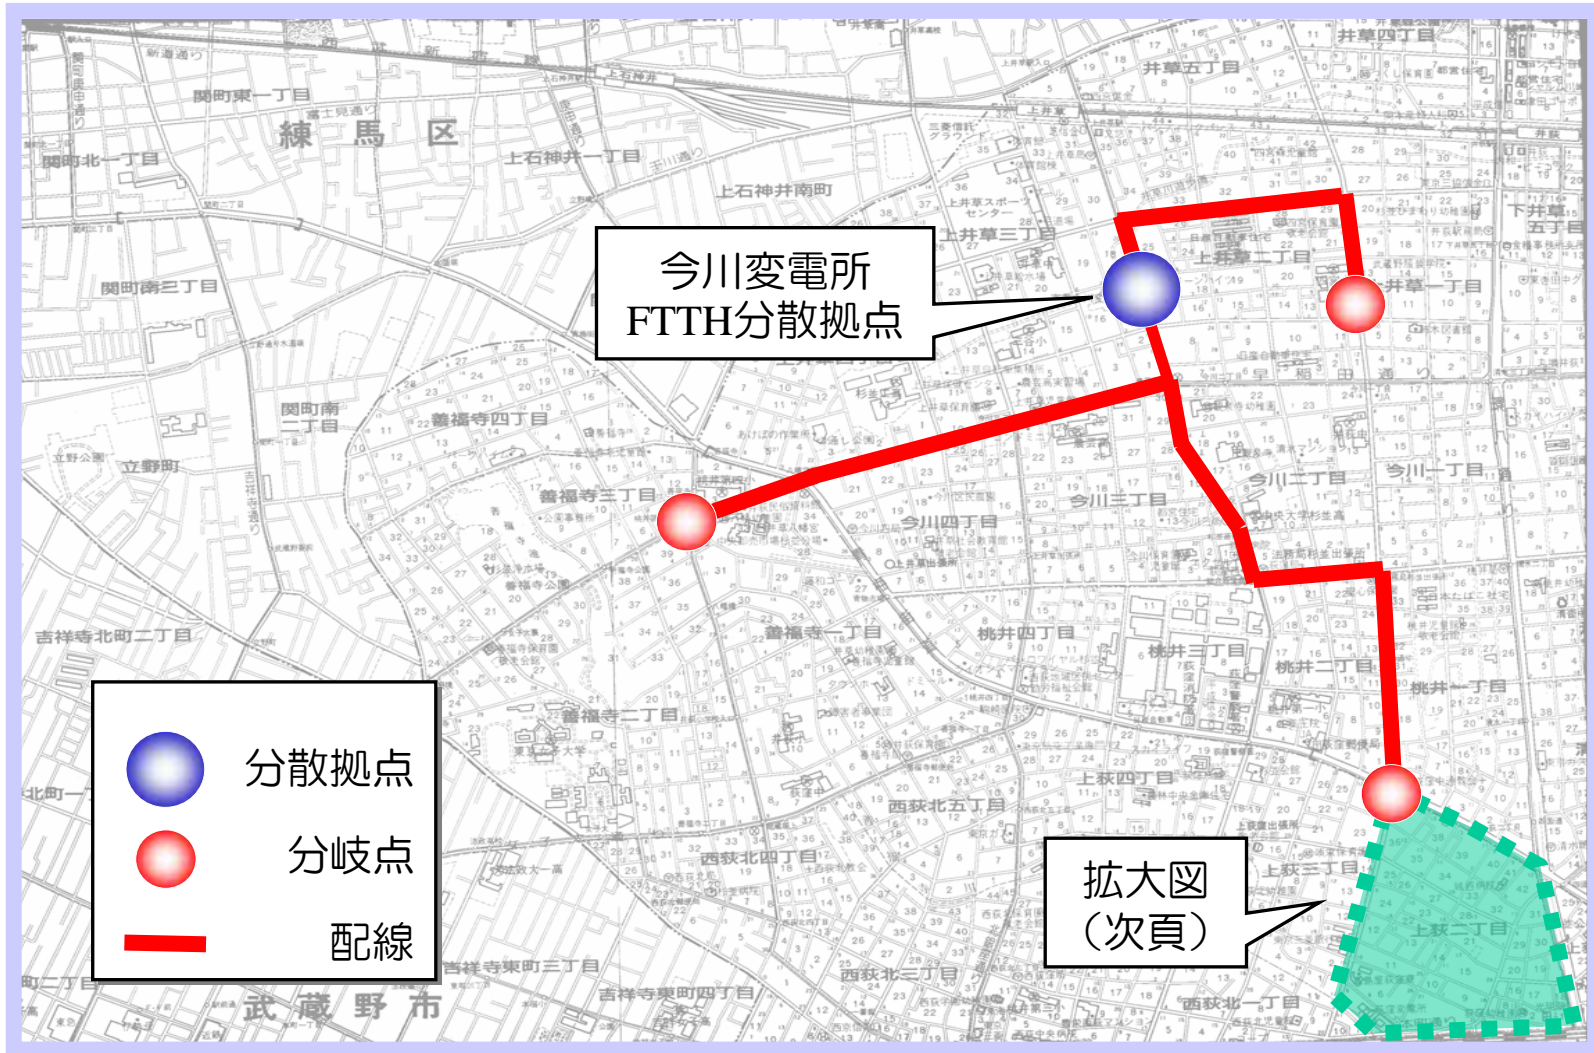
今川変電所
FTTH分散拠点

分散拠点
分岐点
配線

拡大図
（次頁）

練 馬 区
武 蔵 野 市
関町東一丁目
関町北一丁目
関町南三丁目
関町南二丁目
上石神井一丁目
上石神井南町
上井草三丁目
上井草二丁目
井草一丁目
井草五丁目
井草四丁目
下井草五丁目
善福寺四丁目
善福寺三丁目
善福寺二丁目
善福寺一丁目
立野町
吉祥寺北町二丁目
今川四丁目
今川三丁目
今川二丁目
今川一丁目
桃井四丁目
桃井三丁目
桃井二丁目
桃井一丁目
上荻四丁目
上荻三丁目
上荻二丁目
西荻北五丁目
西荻北四丁目
西荻北三丁目
西荻北一丁目
吉祥寺東町三丁目
吉祥寺東町四丁目